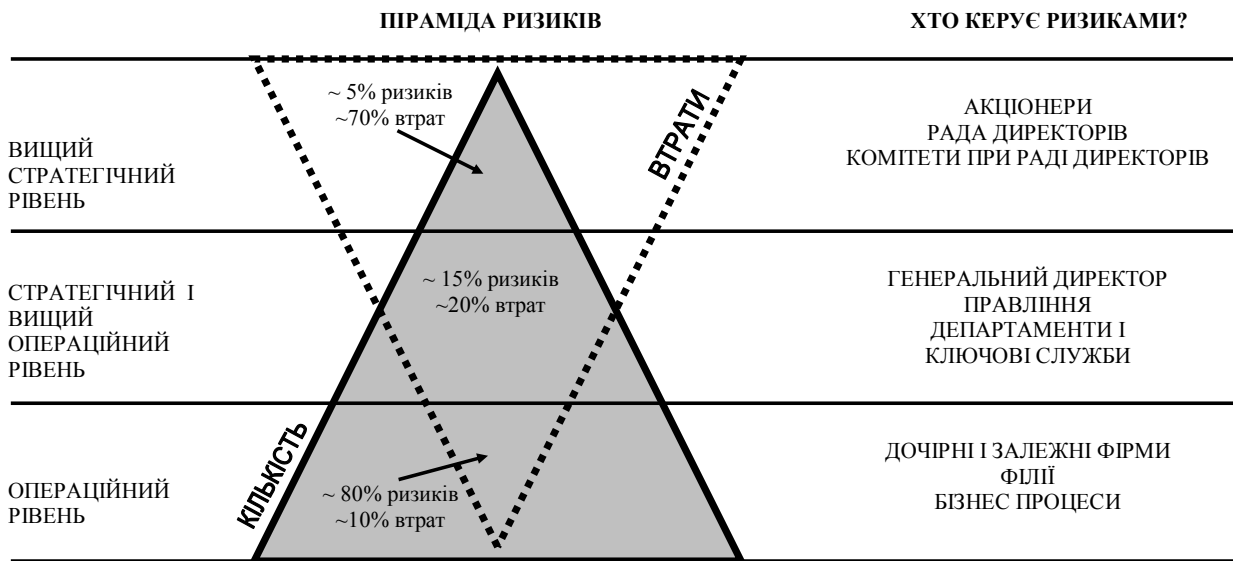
ПІРАМІДА РИЗИКІВ

ХТО КЕРУЄ РИЗИКАМИ?

~ 5% ризиків
~70% втрат

ВТРАТИ

ВИЩИЙ СТРАТЕГІЧНИЙ РІВЕНЬ

АКЦІОНЕРИ
РАДА ДИРЕКТОРІВ
КОМІТЕТИ ПРИ РАДІ ДИРЕКТОРІВ

~ 15% ризиків
~20% втрат

СТРАТЕГІЧНИЙ І ВИЩИЙ ОПЕРАЦІЙНИЙ РІВЕНЬ

ГЕНЕРАЛЬНИЙ ДИРЕКТОР
ПРАВЛІННЯ
ДЕПАРТАМЕНТИ І
КЛЮЧОВІ СЛУЖБИ

КІЛЬКІСТЬ

~ 80% ризиків
~10% втрат

ОПЕРАЦІЙНИЙ РІВЕНЬ

ДОЧІРНІ І ЗАЛЕЖНІ ФІРМИ
ФІЛІЇ
БІЗНЕС ПРОЦЕСИ